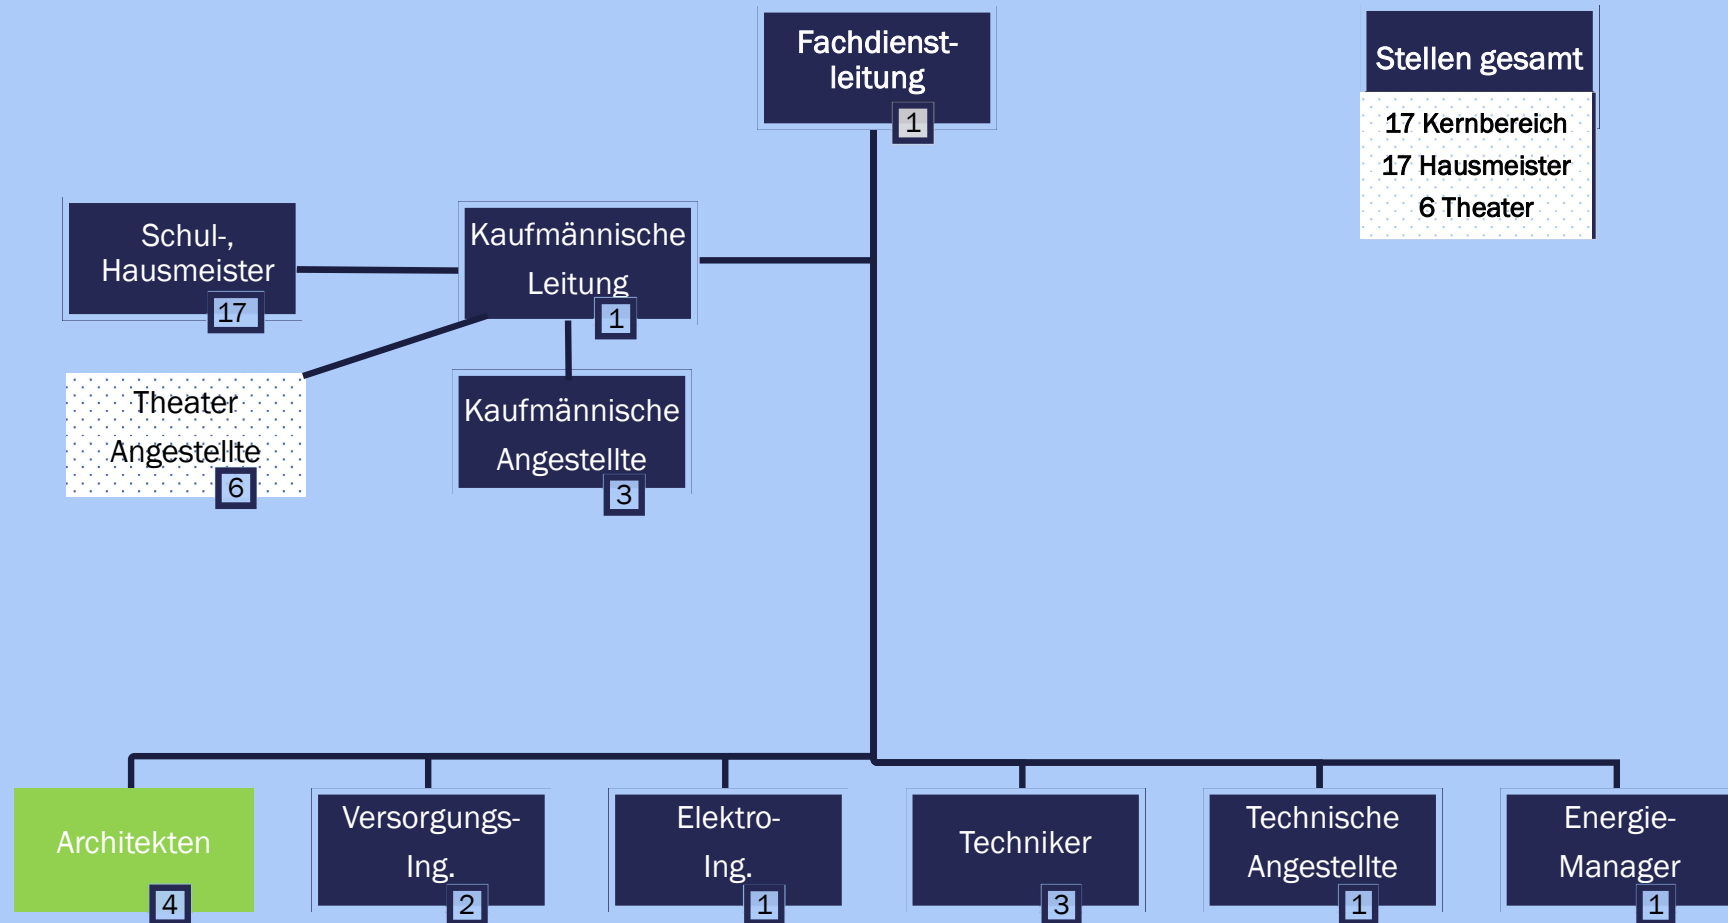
Fachdienstleitung
1

Stellen gesamt
17 Kernbereich
17 Hausmeister
6 Theater

Schul-, Hausmeister
17

Kaufmännische Leitung
1

Theater Angestellte
6

Kaufmännische Angestellte
3

Architekten
4

Versorgungs-Ing.
2

Elektro-Ing.
1

Techniker
3

Technische Angestellte
1

Energie-Manager
1